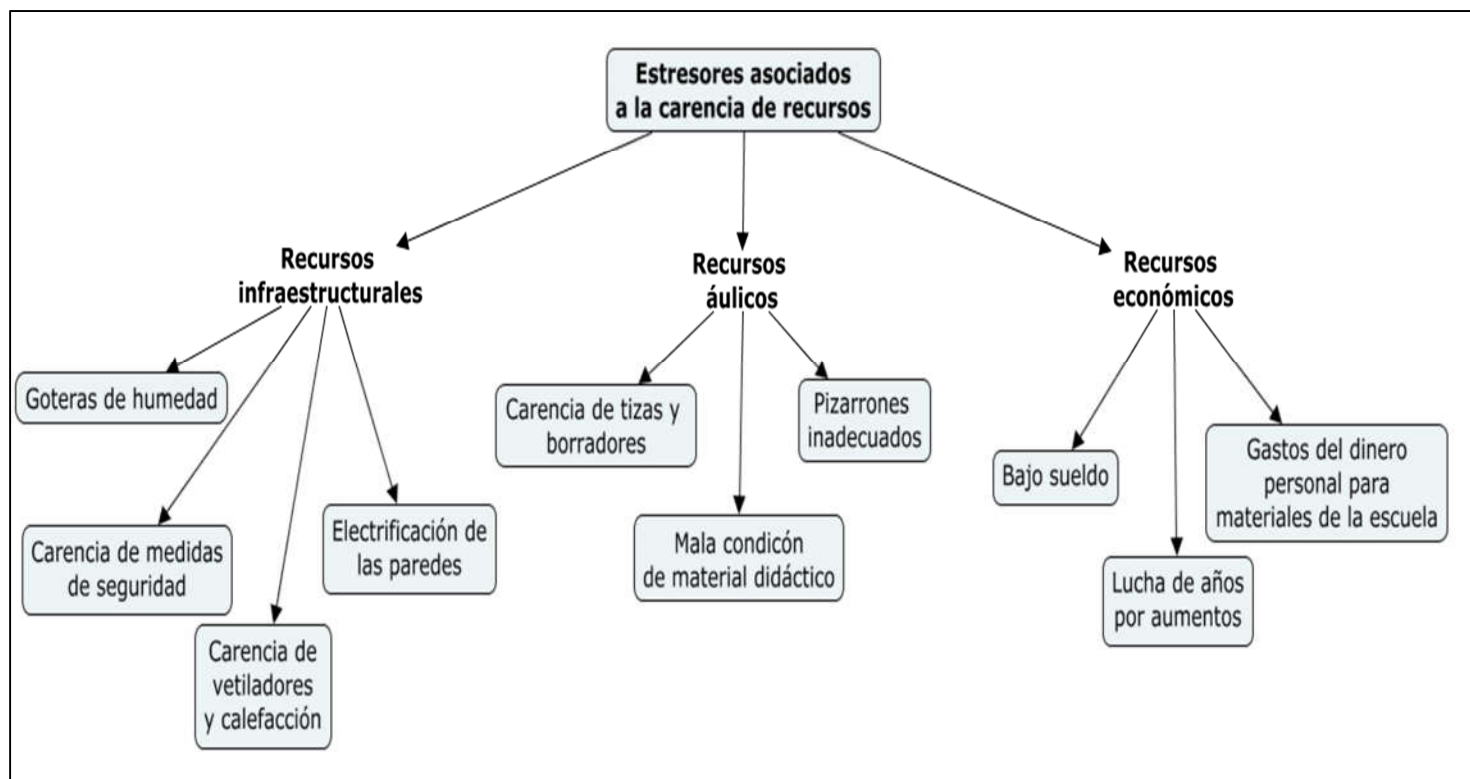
Estresores asociados a la carencia de recursos

Recursos infraestructurales

Goteras de humedad

Carencia de medidas de seguridad

Carencia de vetiladores y calefacción

Electrificación de las paredes

Recursos áulicos

Carencia de tizas y borradores

Mala condicón de material didáctico

Pizarrones inadecuados

Recursos económicos

Bajo sueldo

Lucha de años por aumentos

Gastos del dinero personal para materiales de la escuela